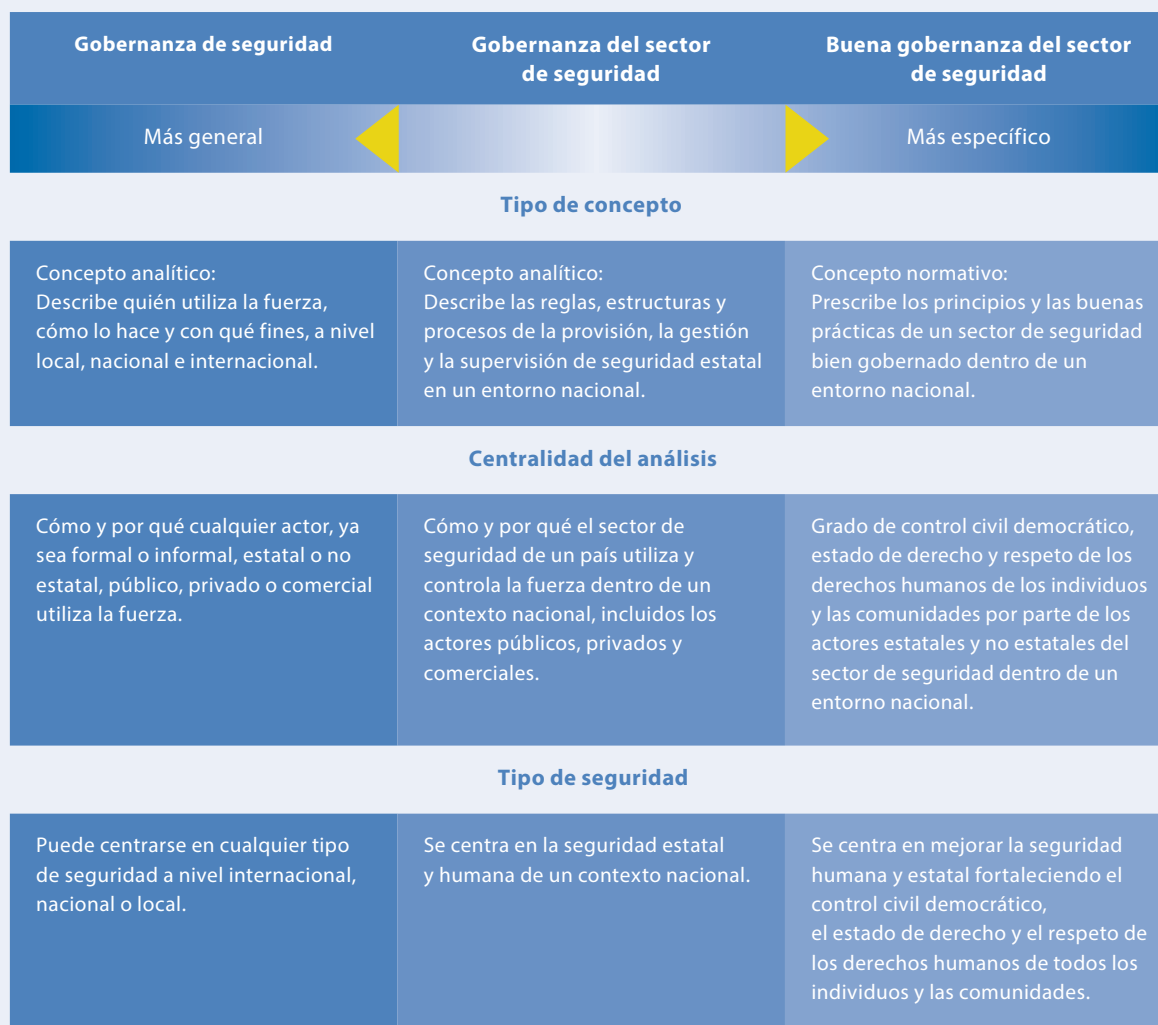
| Gobernanza de seguridad | Gobernanza del sector de seguridad | Buena gobernanza del sector de seguridad |
|---|---|---|
| Más general | | Más específico |

**Tipo de concepto**

| | | |
|---|---|---|
| Concepto analítico: Describe quién utiliza la fuerza, cómo lo hace y con qué fines, a nivel local, nacional e internacional. | Concepto analítico: Describe las reglas, estructuras y procesos de la provisión, la gestión y la supervisión de seguridad estatal en un entorno nacional. | Concepto normativo: Prescribe los principios y las buenas prácticas de un sector de seguridad bien gobernado dentro de un entorno nacional. |

**Centralidad del análisis**

| | | |
|---|---|---|
| Cómo y por qué cualquier actor, ya sea formal o informal, estatal o no estatal, público, privado o comercial utiliza la fuerza. | Cómo y por qué el sector de seguridad de un país utiliza y controla la fuerza dentro de un contexto nacional, incluidos los actores públicos, privados y comerciales. | Grado de control civil democrático, estado de derecho y respeto de los derechos humanos de los individuos y las comunidades por parte de los actores estatales y no estatales del sector de seguridad dentro de un entorno nacional. |

**Tipo de seguridad**

| | | |
|---|---|---|
| Puede centrarse en cualquier tipo de seguridad a nivel internacional, nacional o local. | Se centra en la seguridad estatal y humana de un contexto nacional. | Se centra en mejorar la seguridad humana y estatal fortaleciendo el control civil democrático, el estado de derecho y el respeto de los derechos humanos de todos los individuos y las comunidades. |